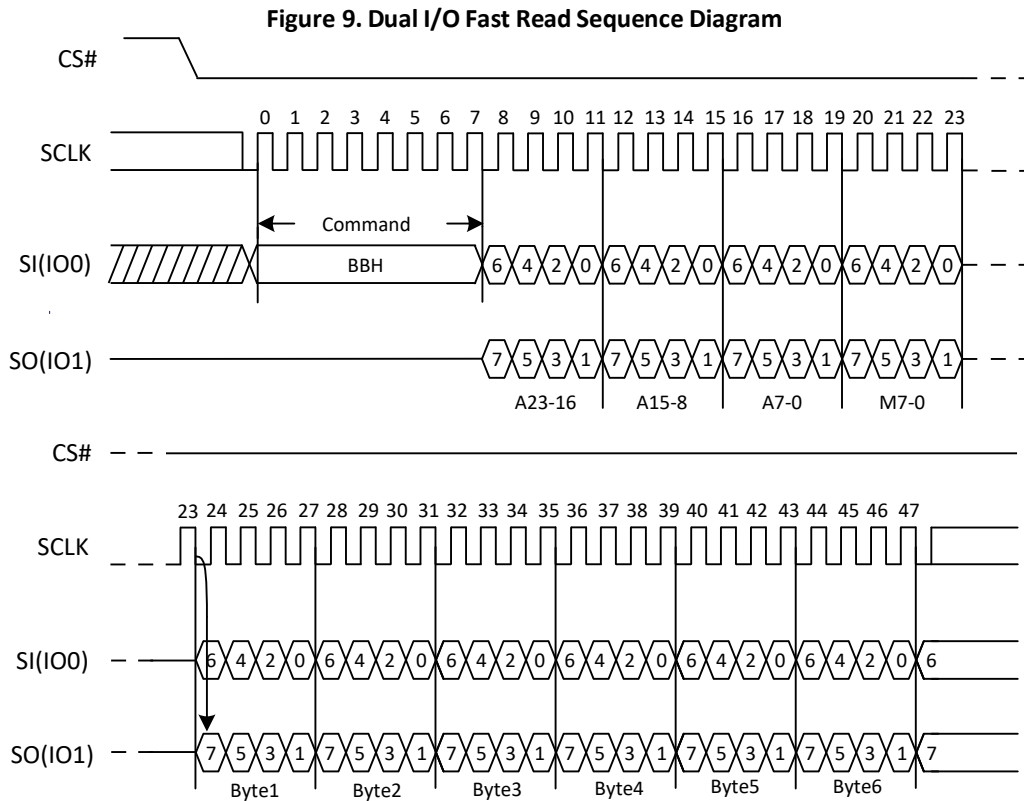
**Figure 9. Dual I/O Fast Read Sequence Diagram**

CS#

SCLK

0 1 2 3 4 5 6 7 8 9 10 11 12 13 14 15 16 17 18 19 20 21 22 23

Command

SI(IO0)

BBH

6 4 2 0 6 4 2 0 6 4 2 0 6 4 2 0

SO(IO1)

7 5 3 1 7 5 3 1 7 5 3 1 7 5 3 1

A23-16 A15-8 A7-0 M7-0

CS#

23 24 25 26 27 28 29 30 31 32 33 34 35 36 37 38 39 40 41 42 43 44 45 46 47

SCLK

SI(IO0)

6 4 2 0 6 4 2 0 6 4 2 0 6 4 2 0 6 4 2 0 6 4 2 0 6

SO(IO1)

7 5 3 1 7 5 3 1 7 5 3 1 7 5 3 1 7 5 3 1 7 5 3 1 7

Byte1 Byte2 Byte3 Byte4 Byte5 Byte6